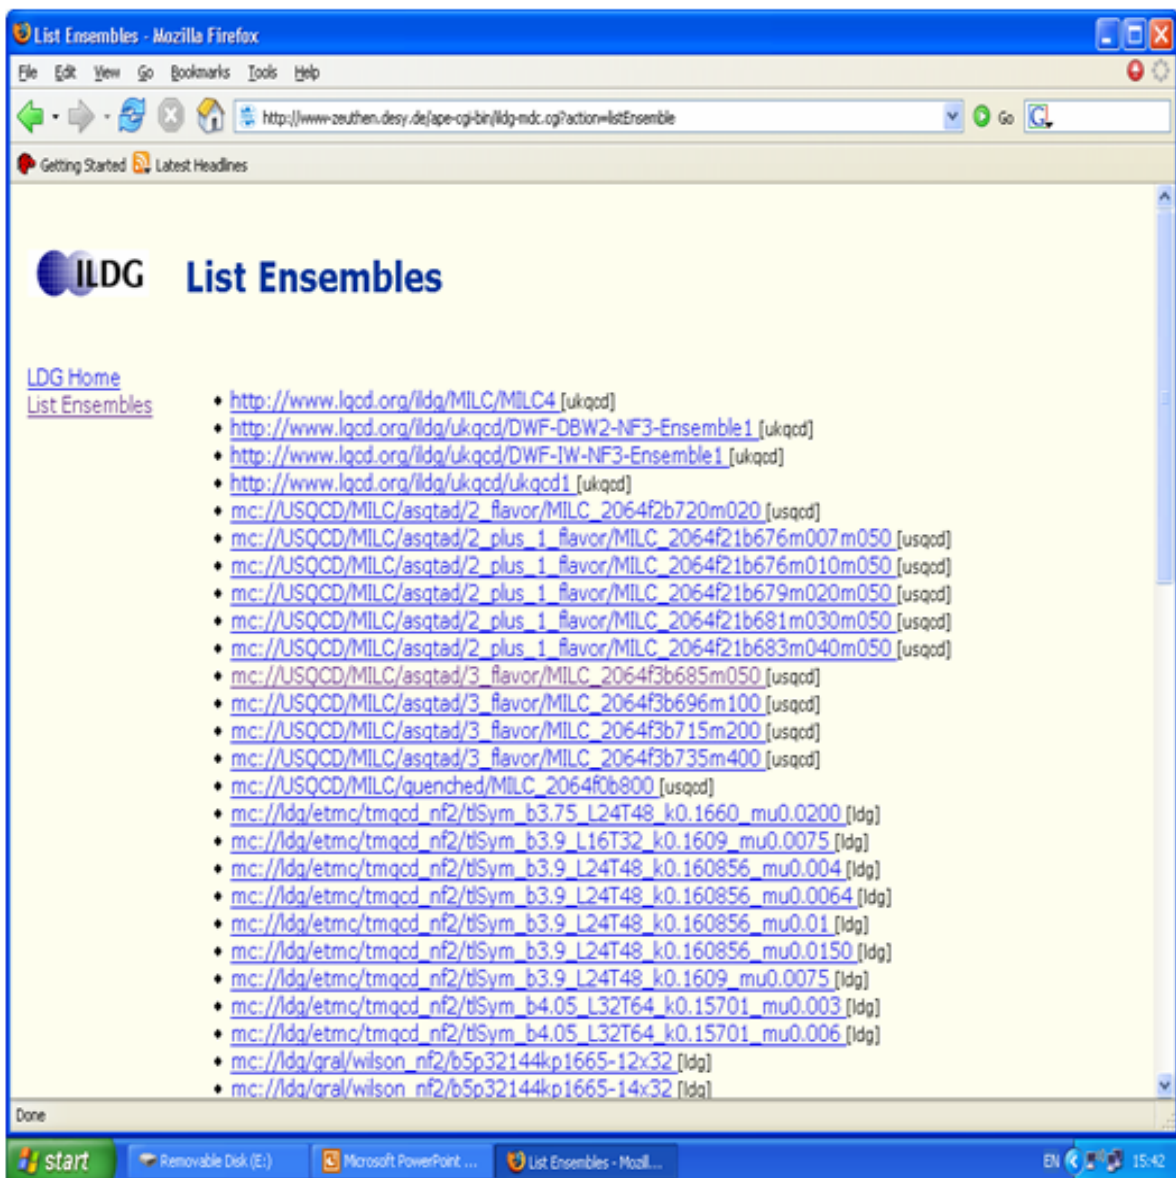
List Ensembles - Mozilla Firefox

File Edit View Go Bookmarks Tools Help

http://www-zeuthen.desy.de/ape-cgi-bin/ildg-mdc.cgi?action=listEnsemble

Go

Getting Started Latest Headlines

ILDG

List Ensembles

LDG Home
List Ensembles

- http://www.lqcd.org/ildg/MILC/MILC4 [ukqcd]
- http://www.lqcd.org/ildg/ukqcd/DWF-DBW2-NF3-Ensemble1 [ukqcd]
- http://www.lqcd.org/ildg/ukqcd/DWF-IW-NF3-Ensemble1 [ukqcd]
- http://www.lqcd.org/ildg/ukqcd/ukqcd1 [ukqcd]
- mc://USQCD/MILC/asqtad/2_flavor/MILC_2064f2b720m020 [usqcd]
- mc://USQCD/MILC/asqtad/2_plus_1_flavor/MILC_2064f21b676m007m050 [usqcd]
- mc://USQCD/MILC/asqtad/2_plus_1_flavor/MILC_2064f21b676m010m050 [usqcd]
- mc://USQCD/MILC/asqtad/2_plus_1_flavor/MILC_2064f21b679m020m050 [usqcd]
- mc://USQCD/MILC/asqtad/2_plus_1_flavor/MILC_2064f21b681m030m050 [usqcd]
- mc://USQCD/MILC/asqtad/2_plus_1_flavor/MILC_2064f21b683m040m050 [usqcd]
- mc://USQCD/MILC/asqtad/3_flavor/MILC_2064f3b685m050 [usqcd]
- mc://USQCD/MILC/asqtad/3_flavor/MILC_2064f3b696m100 [usqcd]
- mc://USQCD/MILC/asqtad/3_flavor/MILC_2064f3b715m200 [usqcd]
- mc://USQCD/MILC/asqtad/3_flavor/MILC_2064f3b735m400 [usqcd]
- mc://USQCD/MILC/quenched/MILC_2064f0b800 [usqcd]
- mc://ldg/etmc/tmqcd_nf2/tlSym_b3.75_L24T48_k0.1660_mu0.0200 [ldg]
- mc://ldg/etmc/tmqcd_nf2/tlSym_b3.9_L16T32_k0.1609_mu0.0075 [ldg]
- mc://ldg/etmc/tmqcd_nf2/tlSym_b3.9_L24T48_k0.160856_mu0.004 [ldg]
- mc://ldg/etmc/tmqcd_nf2/tlSym_b3.9_L24T48_k0.160856_mu0.0064 [ldg]
- mc://ldg/etmc/tmqcd_nf2/tlSym_b3.9_L24T48_k0.160856_mu0.01 [ldg]
- mc://ldg/etmc/tmqcd_nf2/tlSym_b3.9_L24T48_k0.160856_mu0.0150 [ldg]
- mc://ldg/etmc/tmqcd_nf2/tlSym_b3.9_L24T48_k0.1609_mu0.0075 [ldg]
- mc://ldg/etmc/tmqcd_nf2/tlSym_b4.05_L32T64_k0.15701_mu0.003 [ldg]
- mc://ldg/etmc/tmqcd_nf2/tlSym_b4.05_L32T64_k0.15701_mu0.006 [ldg]
- mc://ldg/gral/wilson_nf2/b5p32144kp1665-12x32 [ldg]
- mc://ldg/gral/wilson_nf2/b5p32144kp1665-14x32 [ldg]

Done

start Removable Disk (E:) Microsoft PowerPoint ... List Ensembles - Mozil... EN 15:42